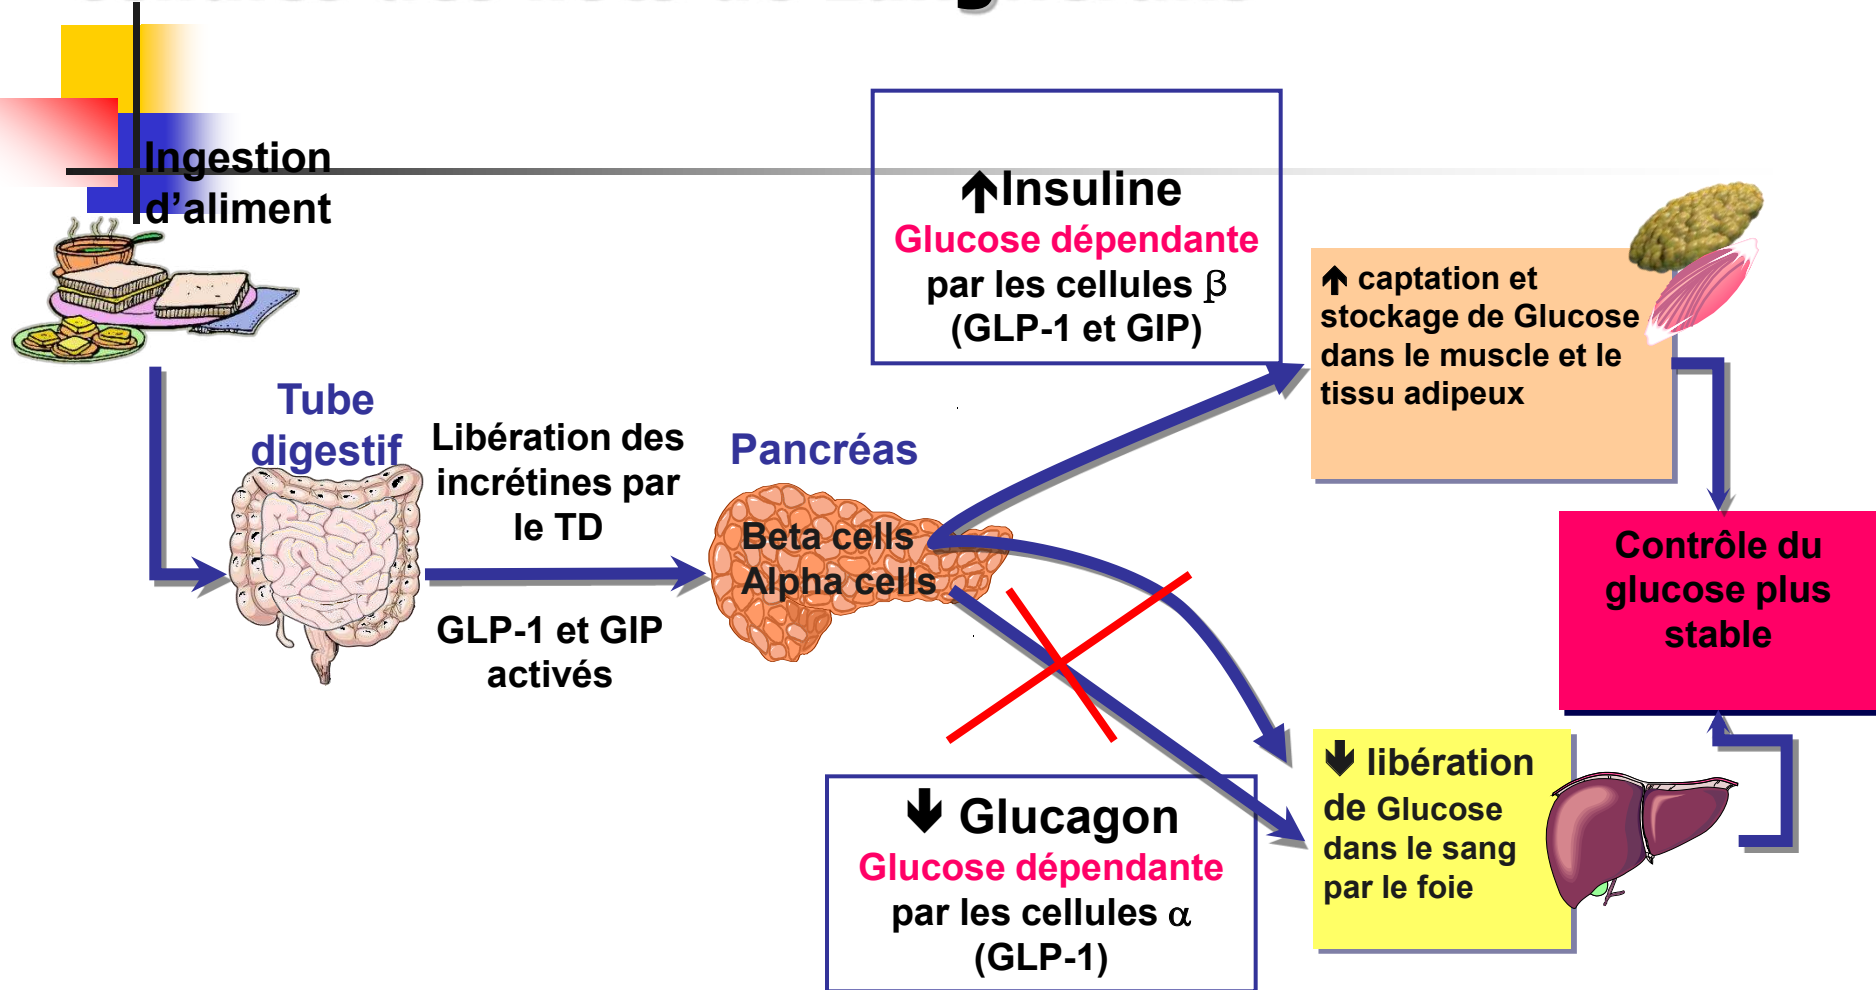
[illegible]

Ingestion d'aliment

Tube digestif

Libération des incrétines par le TD

GLP-1 et GIP activés

Pancréas

Beta cells
Alpha cells

↑Insuline
Glucose dépendante
par les cellules $\beta$
(GLP-1 et GIP)

↑ captation et stockage de Glucose dans le muscle et le tissu adipeux

Contrôle du glucose plus stable

↓ Glucagon
Glucose dépendante
par les cellules $\alpha$
(GLP-1)

↓ libération de Glucose dans le sang par le foie